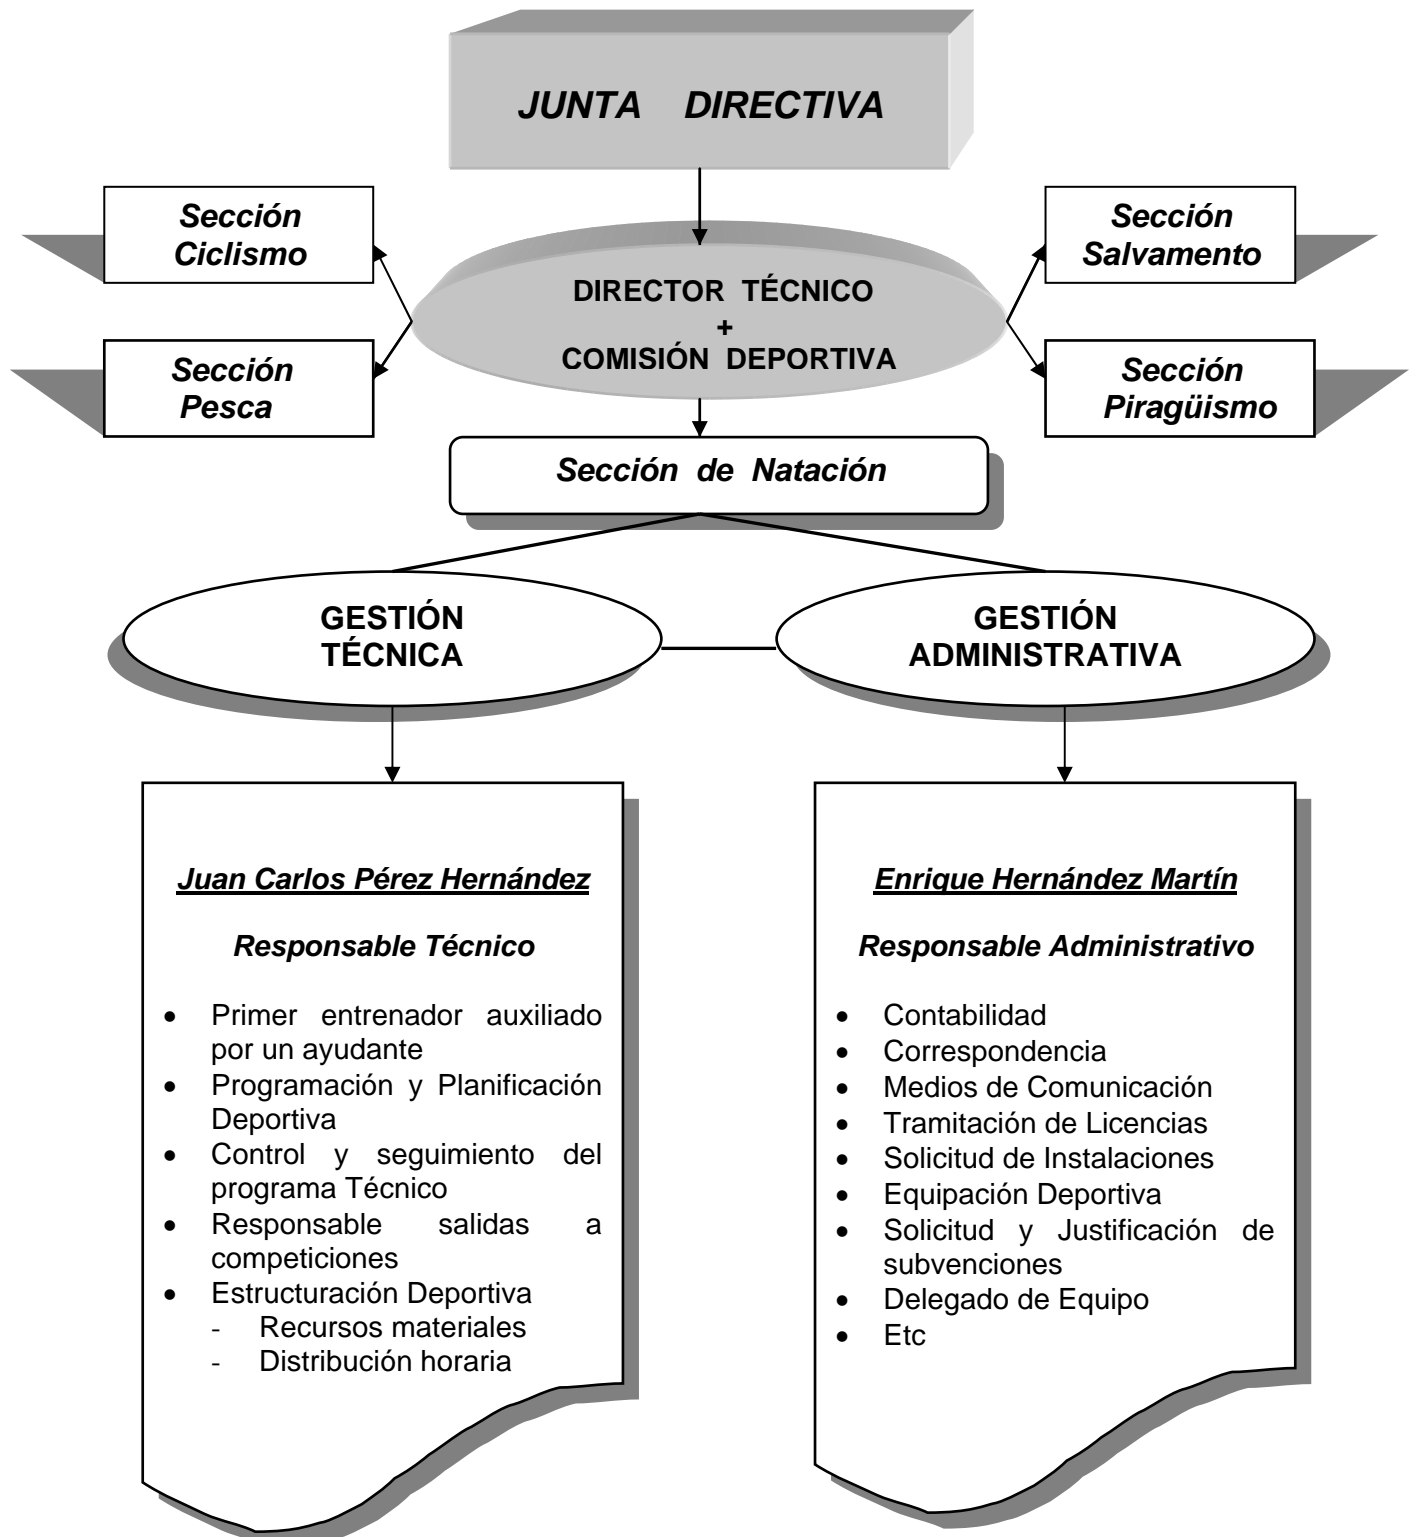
JUNTA DIRECTIVA

Sección Ciclismo

Sección Pesca

DIRECTOR TÉCNICO + COMISIÓN DEPORTIVA

Sección Salvamento

Sección Piragüismo

Sección de Natación

GESTIÓN TÉCNICA

GESTIÓN ADMINISTRATIVA

Juan Carlos Pérez Hernández

Responsable Técnico

- Primer entrenador auxiliado por un ayudante
- Programación y Planificación Deportiva
- Control y seguimiento del programa Técnico
- Responsable salidas a competiciones
- Estructuración Deportiva
  - Recursos materiales
  - Distribución horaria

Enrique Hernández Martín

Responsable Administrativo

- Contabilidad
- Correspondencia
- Medios de Comunicación
- Tramitación de Licencias
- Solicitud de Instalaciones
- Equipación Deportiva
- Solicitud y Justificación de subvenciones
- Delegado de Equipo
- Etc